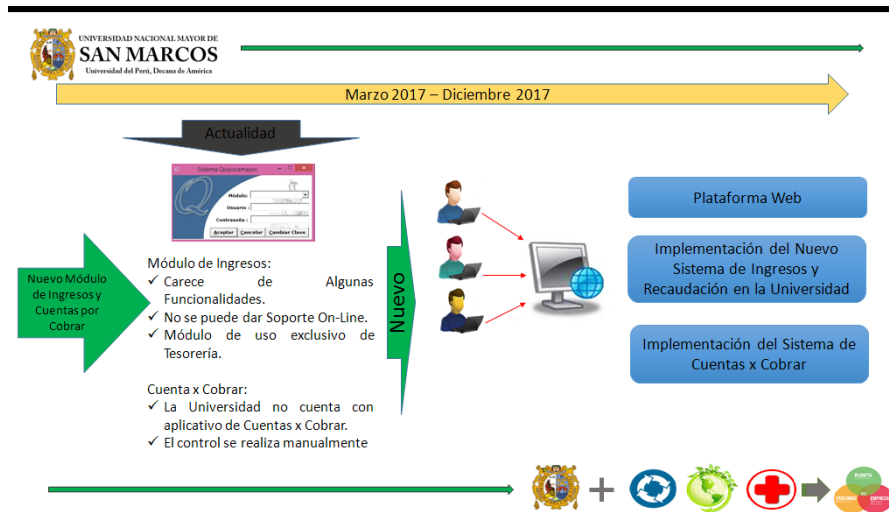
UNIVERSIDAD NACIONAL MAYOR DE
SAN MARCOS
Universidad del Perú, Decana de América

Marzo 2017 – Diciembre 2017

Actualidad

Sistema Quipucamayoc
Módulo:
Usuario:
Contraseña:
Aceptar Cancelar Cambiar Clave

Nuevo Módulo de Ingresos y Cuentas por Cobrar

Módulo de Ingresos:
✓ Carece de Algunas Funcionalidades.
✓ No se puede dar Soporte On-Line.
✓ Módulo de uso exclusivo de Tesorería.

Cuenta x Cobrar:
✓ La Universidad no cuenta con aplicativo de Cuentas x Cobrar.
✓ El control se realiza manualmente

Nuevo

Plataforma Web

Implementación del Nuevo Sistema de Ingresos y Recaudación en la Universidad

Implementación del Sistema de Cuentas x Cobrar

PLANETA
PERSONAS
EMPRESA